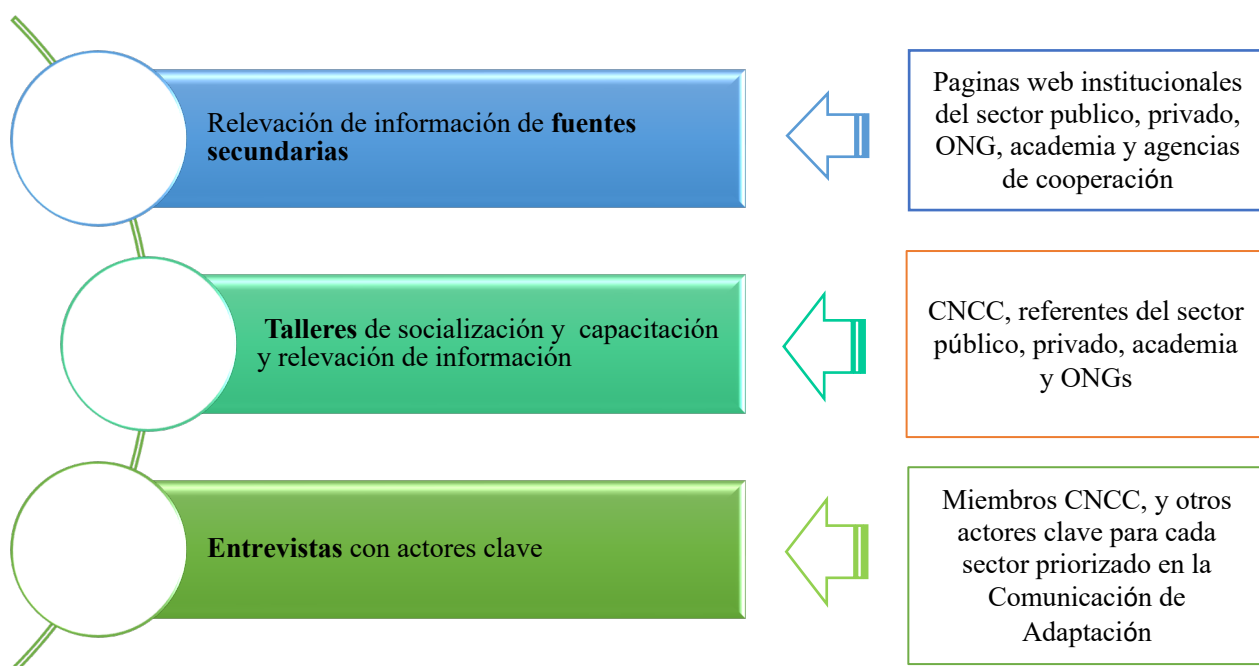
Relevación de información de **fuentes secundarias**

Paginas web institucionales del sector publico, privado, ONG, academia y agencias de cooperación

**Talleres** de socialización y capacitación y relevación de información

CNCC, referentes del sector público, privado, academia y ONGs

**Entrevistas** con actores clave

Miembros CNCC, y otros actores clave para cada sector priorizado en la Comunicación de Adaptación